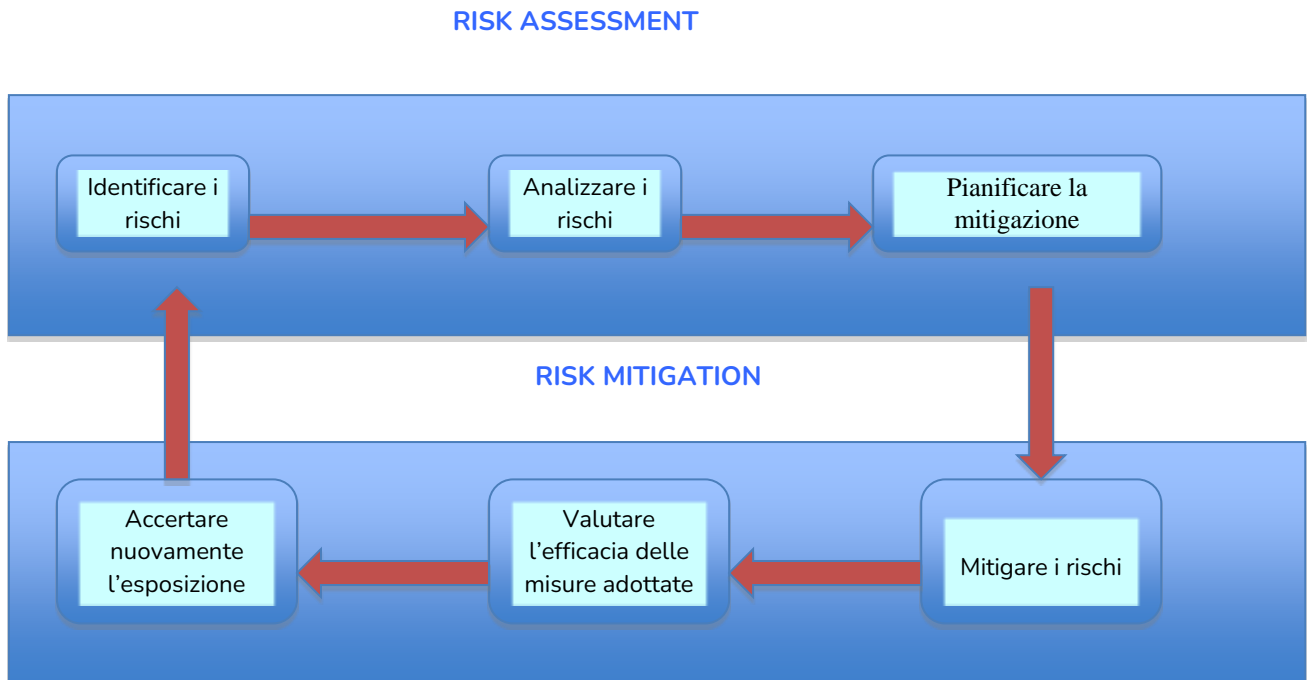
RISK ASSESSMENT

Identificare i rischi

Analizzare i rischi

Pianificare la mitigazione

RISK MITIGATION

Accertare nuovamente l’esposizione

Valutare l’efficacia delle misure adottate

Mitigare i rischi